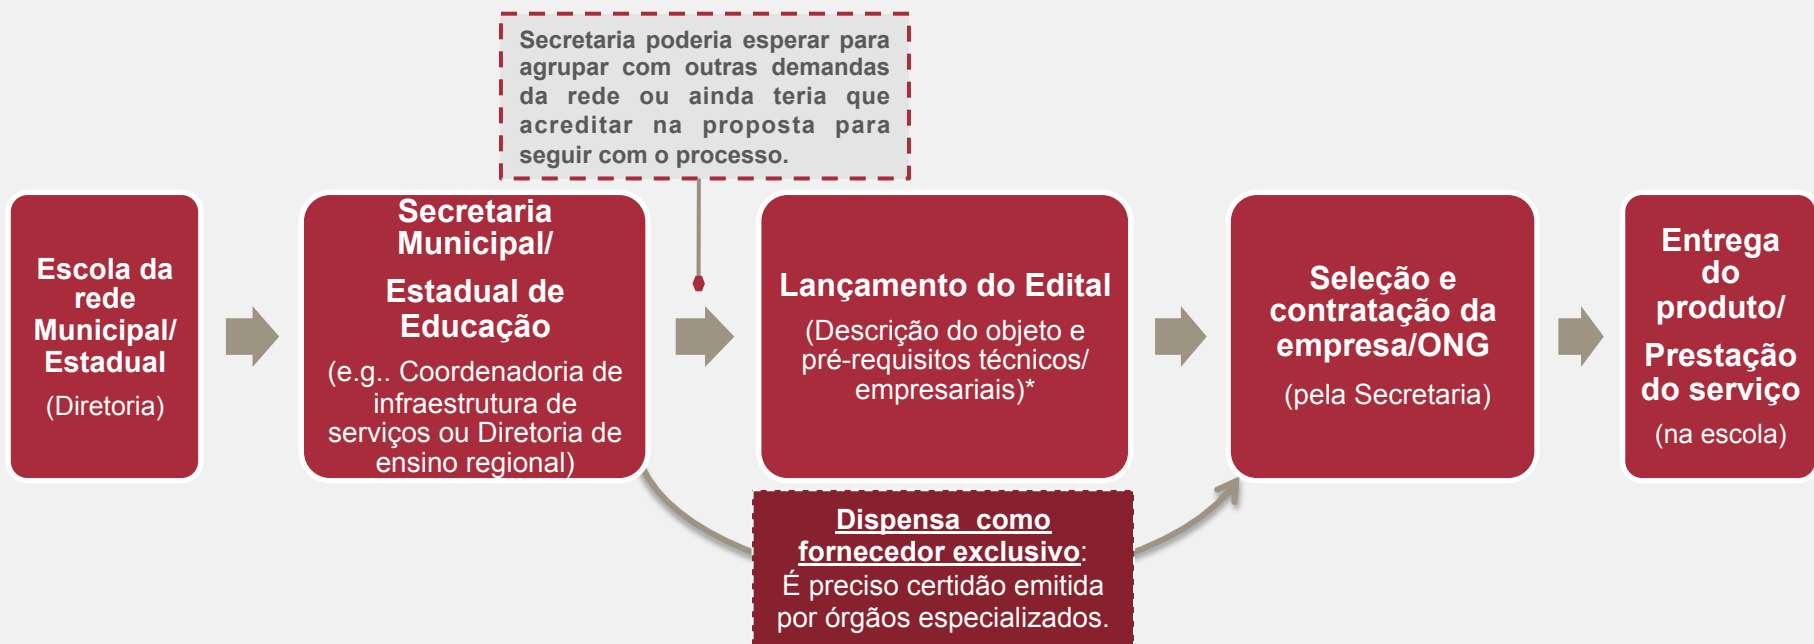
Secretaria poderia esperar para agrupar com outras demandas da rede ou ainda teria que acreditar na proposta para seguir com o processo.

Escola da rede Municipal/ Estadual

(Diretoria)

Secretaria Municipal/

Estadual de Educação

(e.g.. Coordenadoria de infraestrutura de serviços ou Diretoria de ensino regional)

Lançamento do Edital

(Descrição do objeto e pré-requisitos técnicos/ empresariais)*

Seleção e contratação da empresa/ONG

(pela Secretaria)

Entrega do produto/

Prestação do serviço

(na escola)

Dispensa como fornecedor exclusivo:
É preciso certidão emitida por órgãos especializados.